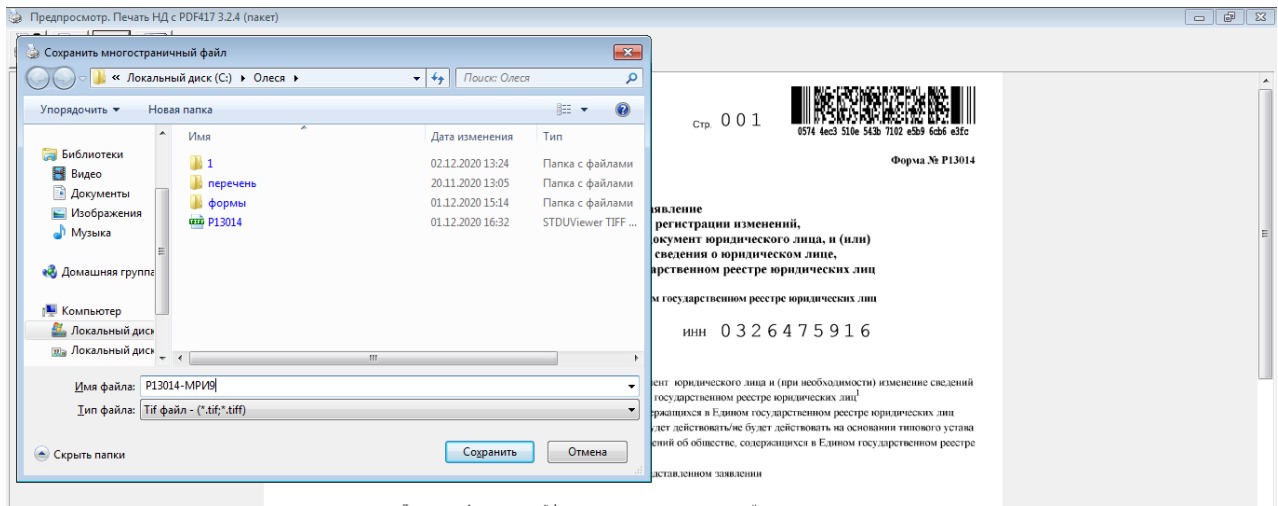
Предпросмотр. Печать НД с PDF417 3.2.4 (пакет)

Сохранить многостраничный файл

« Локальный диск (C:) ▸ Олеся ▸

Поиск: Олеся

Упорядочить ▾ Новая папка

Библиотеки
Видео
Документы
Изображения
Музыка

Домашняя группа

Компьютер
Локальный диск
Локальный диск

| Имя | Дата изменения | Тип |
|---|---|---|
| 1 | 02.12.2020 13:24 | Папка с файлами |
| перечень | 20.11.2020 13:05 | Папка с файлами |
| формы | 01.12.2020 15:14 | Папка с файлами |
| P13014 | 01.12.2020 16:32 | STDUViewer TIFF ... |

Имя файла: P13014-МРИ9

Тип файла: Tif файл - (*.tif;*.tiff)

Скрыть папки

Сохранить

Отмена

Стр. 0 0 1

0574 4ec3 510e 543b 7102 e5b9 6cb6 e3fc

Форма № Р13014

явление
регистрации изменений,
документ юридического лица, и (или)
сведения о юридическом лице,
арственном реестре юридических лиц

м государственном реестре юридических лиц

ИНН 0 3 2 6 4 7 5 9 1 6

ент юридического лица и (при необходимости) изменение сведений
государственном реестре юридических лиц$^1$
ержащихся в Едином государственном реестре юридических лиц
удет действовать/не будет действовать на основании типового устава
ений об обществе, содержащихся в Едином государственном реестре

дставленном заявлении